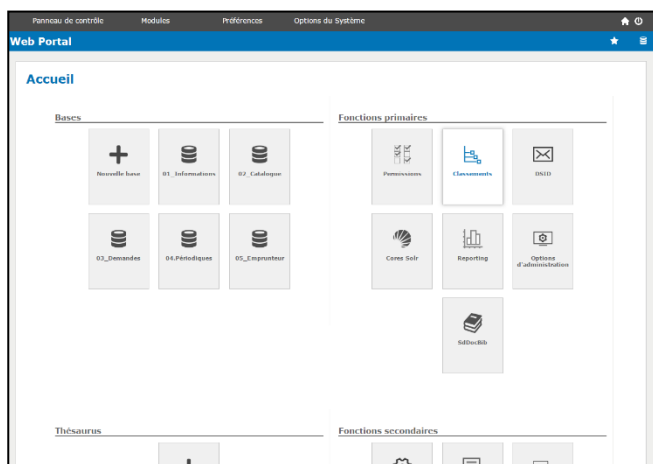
Panneau de contrôle Modules Préférences Options du Système

Web Portal

Accueil

Bases

Nouvelle base

01_Informations

02_Catalogue

03_Demandes

04.Périodiques

05_Emprunteur

Fonctions primaires

Permissions

Classements

DSID

Cores Solr

Reporting

Options d'administration

SdDocBib

Thésaurus

Fonctions secondaires